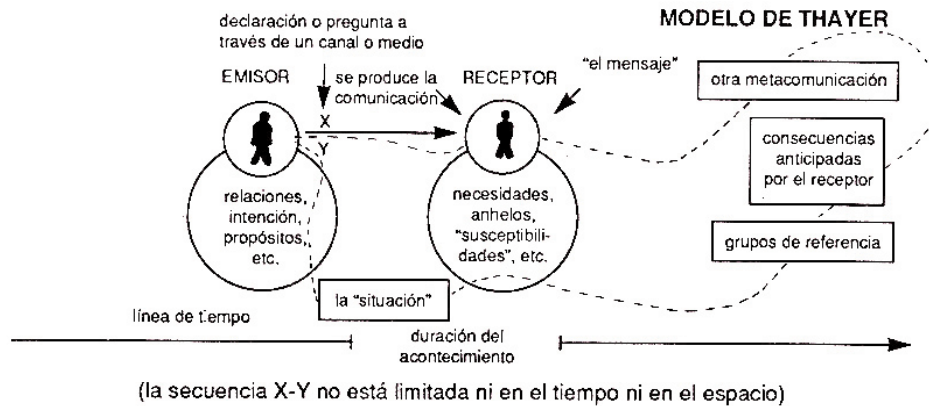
declaración o pregunta a través de un canal o medio

MODELO DE THAYER

EMISOR

se produce la comunicación

RECEPTOR

"el mensaje"

X

Y

otra metacomunicación

consecuencias anticipadas por el receptor

relaciones, intención, propósitos, etc.

necesidades, anhelos, "susceptibilidades", etc.

grupos de referencia

la "situación"

línea de tiempo

duración del acontecimiento

(la secuencia X-Y no está limitada ni en el tiempo ni en el espacio)